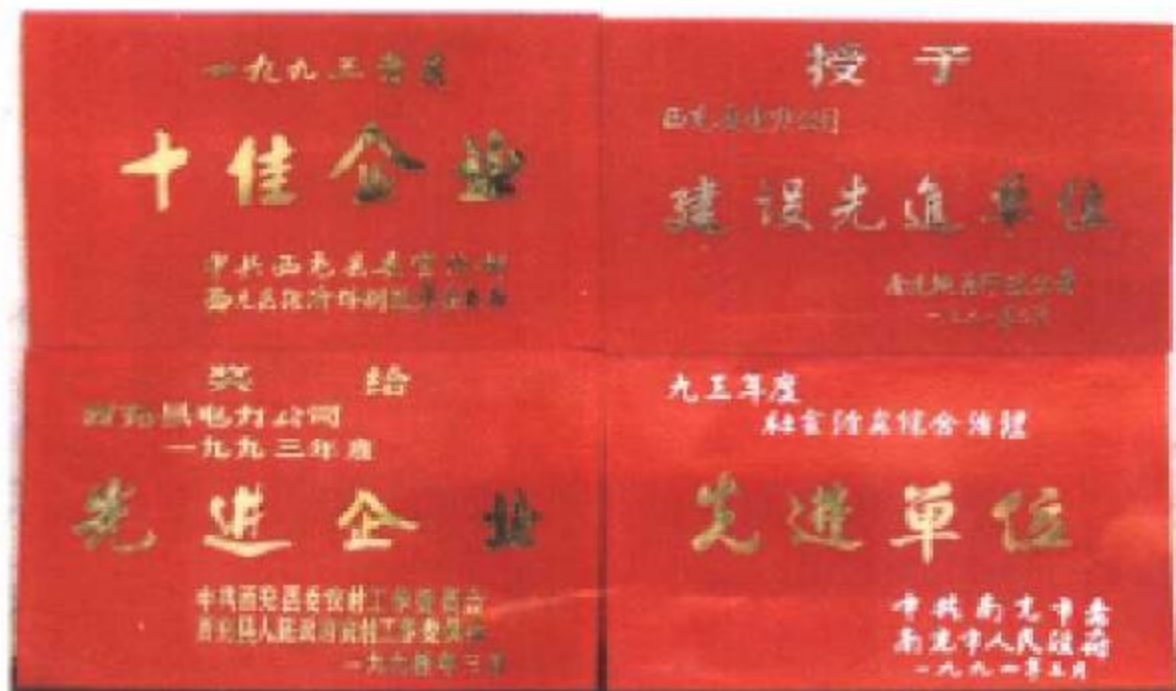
一九九三年度

十佳企业

中共西充县委宣传部
西充县经济体制改革委员会

授予

西充县电力公司

建设先进单位

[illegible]
一九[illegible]

奖给

西充县电力公司
一九九三年度

先进企业

中共西充县委农村工作委员会
西充县人民政府农村工作委员会
一九九四年三月

九三年度
社会治安综合治理

先进单位

中共南充市委
南充市人民政府
一九九一年三月